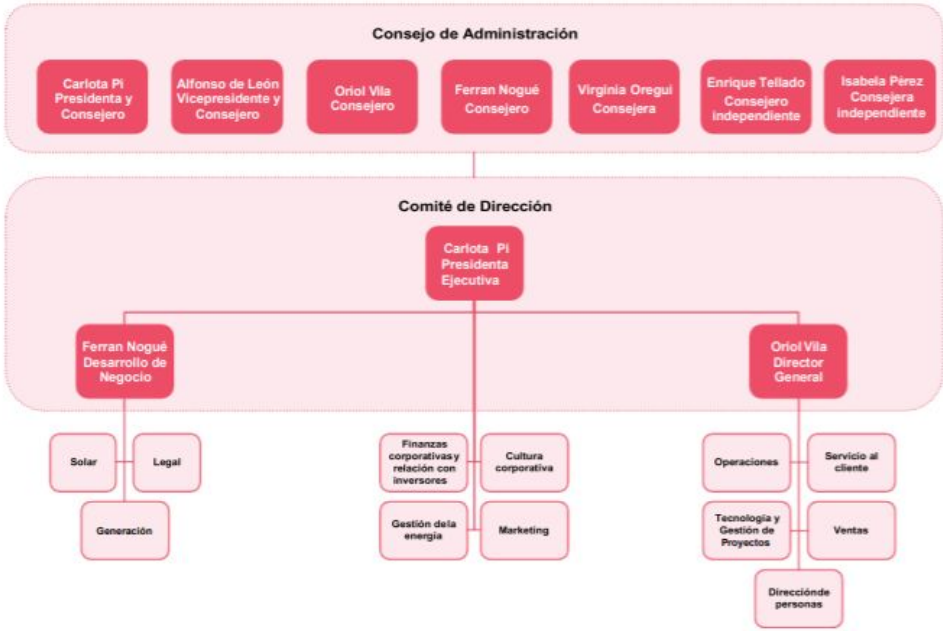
Consejo de Administración

Carlota Pi Presidenta y Consejero

Alfonso de León Vicepresidente y Consejero

Oriol Vila Consejero

Ferran Nogué Consejero

Virginia Oregui Consejera

Enrique Tellado Consejero independiente

Isabela Pérez Consejera independiente

Comité de Dirección

Carlota Pi Presidenta Ejecutiva

Ferran Nogué Desarrollo de Negocio

Oriol Vila Director General

Solar

Legal

Generación

Finanzas corporativas y relación con inversores

Cultura corporativa

Gestión de la energía

Marketing

Operaciones

Servicio al cliente

Tecnología y Gestión de Proyectos

Ventas

Direcciónde personas